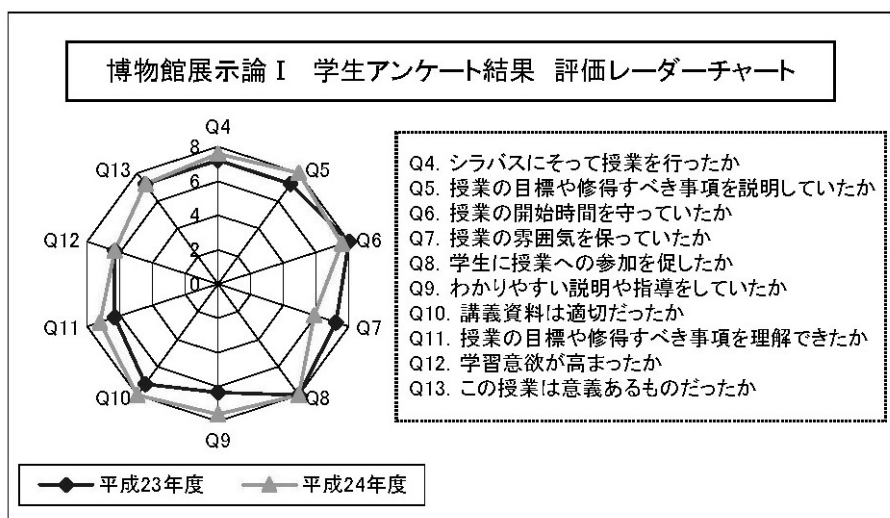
博物館展示論Ⅰ　学生アンケート結果　評価レーダーチャート

Q4
8
6
4
2
0
Q5
Q6
Q7
Q8
Q9
Q10
Q11
Q12
Q13

Q4. シラバスにそって授業を行ったか
Q5. 授業の目標や修得すべき事項を説明していたか
Q6. 授業の開始時間を守っていたか
Q7. 授業の雰囲気を保っていたか
Q8. 学生に授業への参加を促したか
Q9. わかりやすい説明や指導をしていたか
Q10. 講義資料は適切だったか
Q11. 授業の目標や修得すべき事項を理解できたか
Q12. 学習意欲が高まったか
Q13. この授業は意義あるものだったか

平成23年度　平成24年度